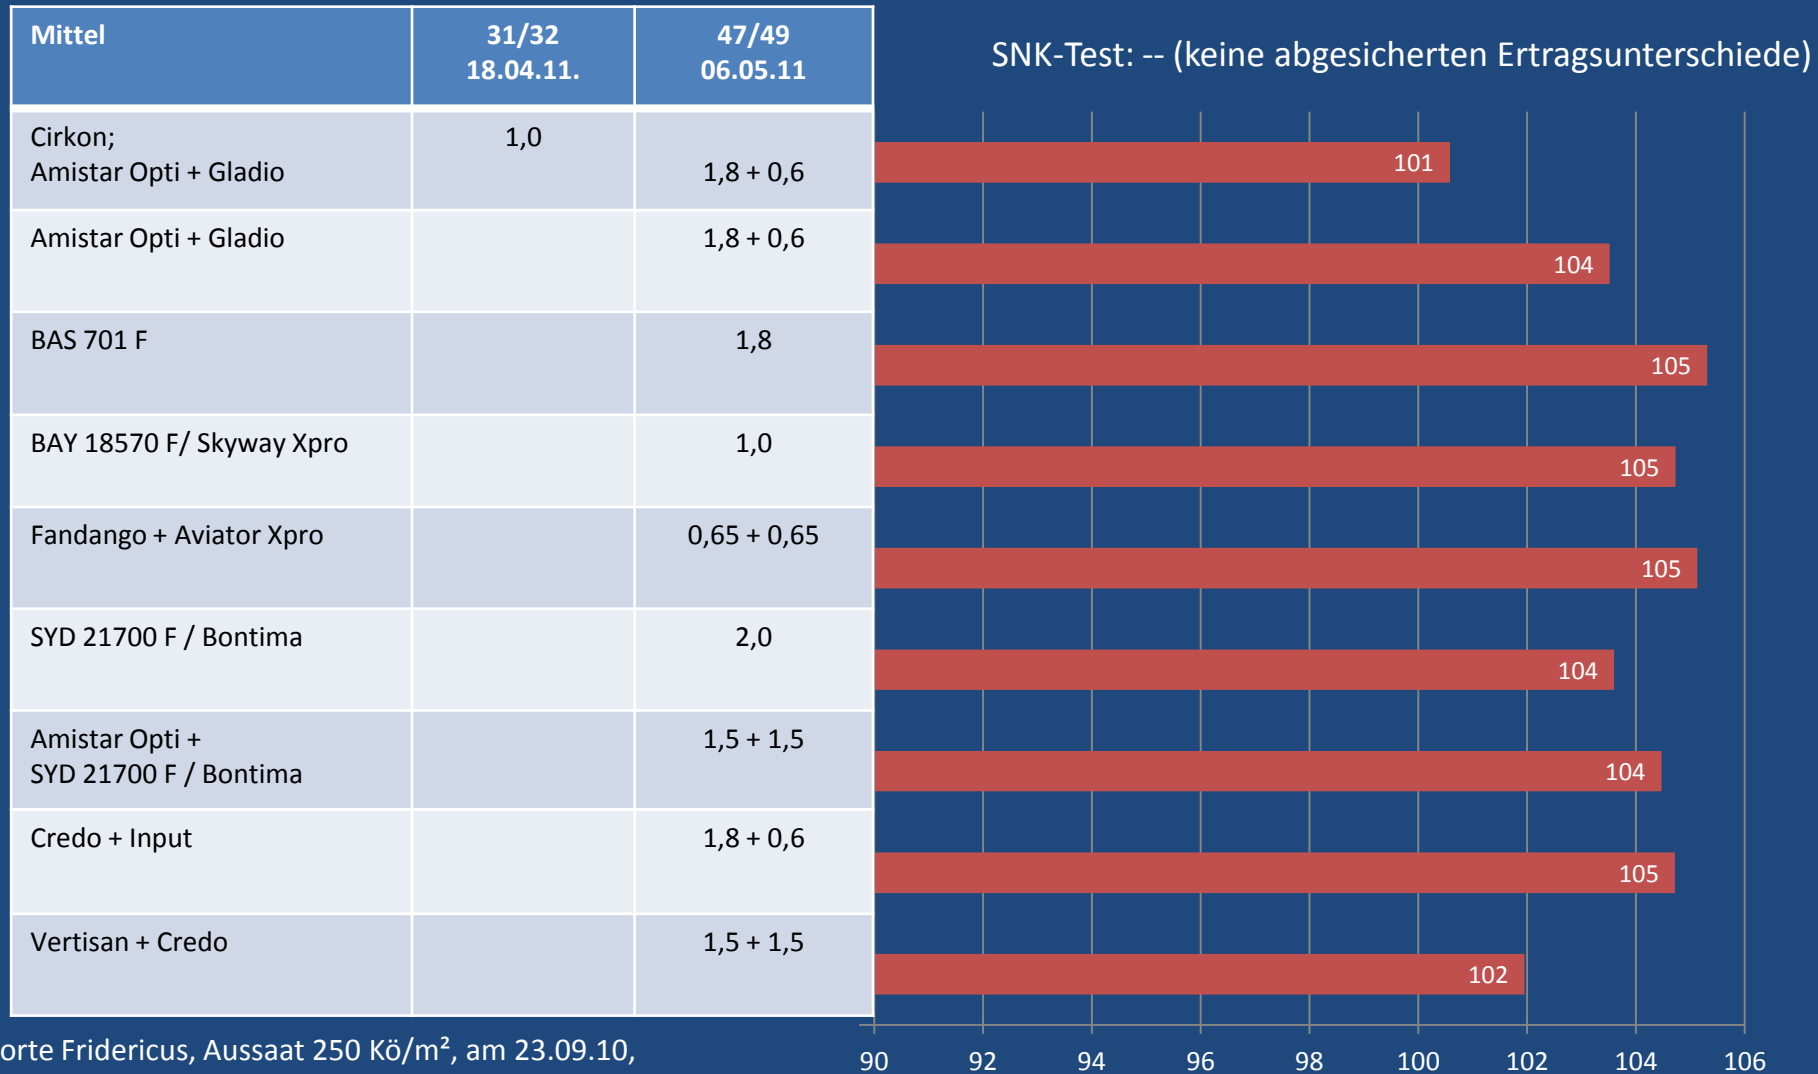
| Mittel | 31/32 18.04.11. | 47/49 06.05.11 |
|---|---|---|
| Cirkon; Amistar Opti + Gladio | 1,0 | 1,8 + 0,6 |
| Amistar Opti + Gladio | | 1,8 + 0,6 |
| BAS 701 F | | 1,8 |
| BAY 18570 F/ Skyway Xpro | | 1,0 |
| Fandango + Aviator Xpro | | 0,65 + 0,65 |
| SYD 21700 F / Bontima | | 2,0 |
| Amistar Opti + SYD 21700 F / Bontima | | 1,5 + 1,5 |
| Credo + Input | | 1,8 + 0,6 |
| Vertisan + Credo | | 1,5 + 1,5 |

SNK-Test: -- (keine abgesicherten Ertragsunterschiede)

101
104
105
105
105
104
104
105
102

90 92 94 96 98 100 102 104 106

orte Fridericus, Aussaat 250 Kö/m², am 23.09.10,